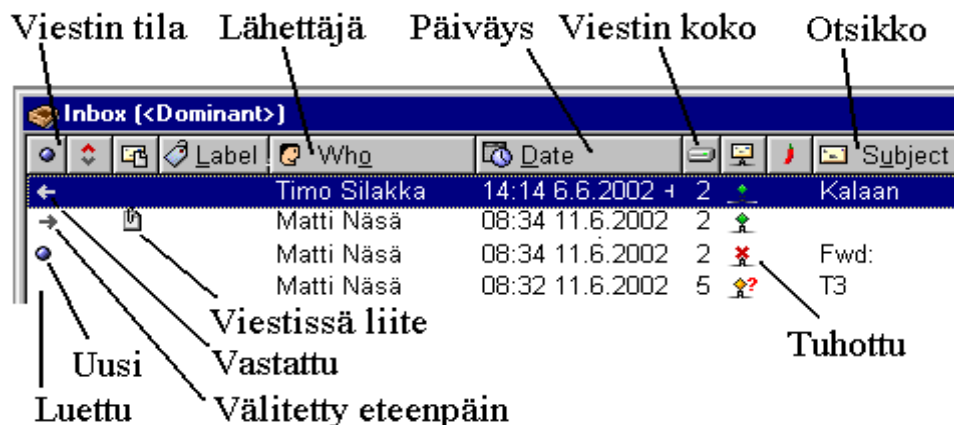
Viestin tila Lähettäjä Päiväys Viestin koko Otsikko

Inbox (<Dominant>)

| | | | Label | Who | Date | | | | Subject |
|---|---|---|---|---|---|---|---|---|---|
| ← | | | | Timo Silakka | 14:14 6.6.2002 | 2 | | | Kalaan |
| → | | | | Matti Näsä | 08:34 11.6.2002 | 2 | | | |
| | | | | Matti Näsä | 08:34 11.6.2002 | 2 | | | Fwd: |
| | | | | Matti Näsä | 08:32 11.6.2002 | 5 | ? | | T3 |

Viestissä liite
Vastattu
Uusi
Tuhottu
Luettu
Välitetty eteenpäin